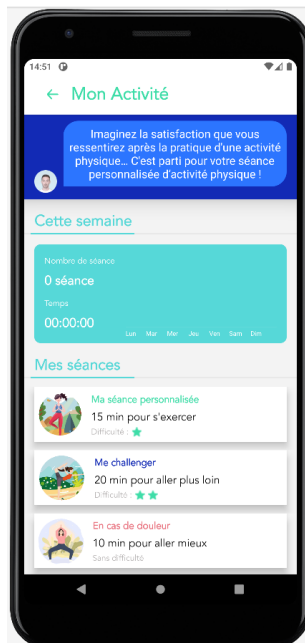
14:51

← Mon Activité

Imaginez la satisfaction que vous ressentirez après la pratique d'une activité physique... C'est parti pour votre séance personnalisée d'activité physique !

Cette semaine

Nombre de séance

0 séance

Temps

00:00:00

Lun Mar Mer Jeu Ven Sam Dim

Mes séances

Ma séance personnalisée
15 min pour s'exercer
Difficulté :

Me challenger
20 min pour aller plus loin
Difficulté :

En cas de douleur
10 min pour aller mieux
Sans difficulté